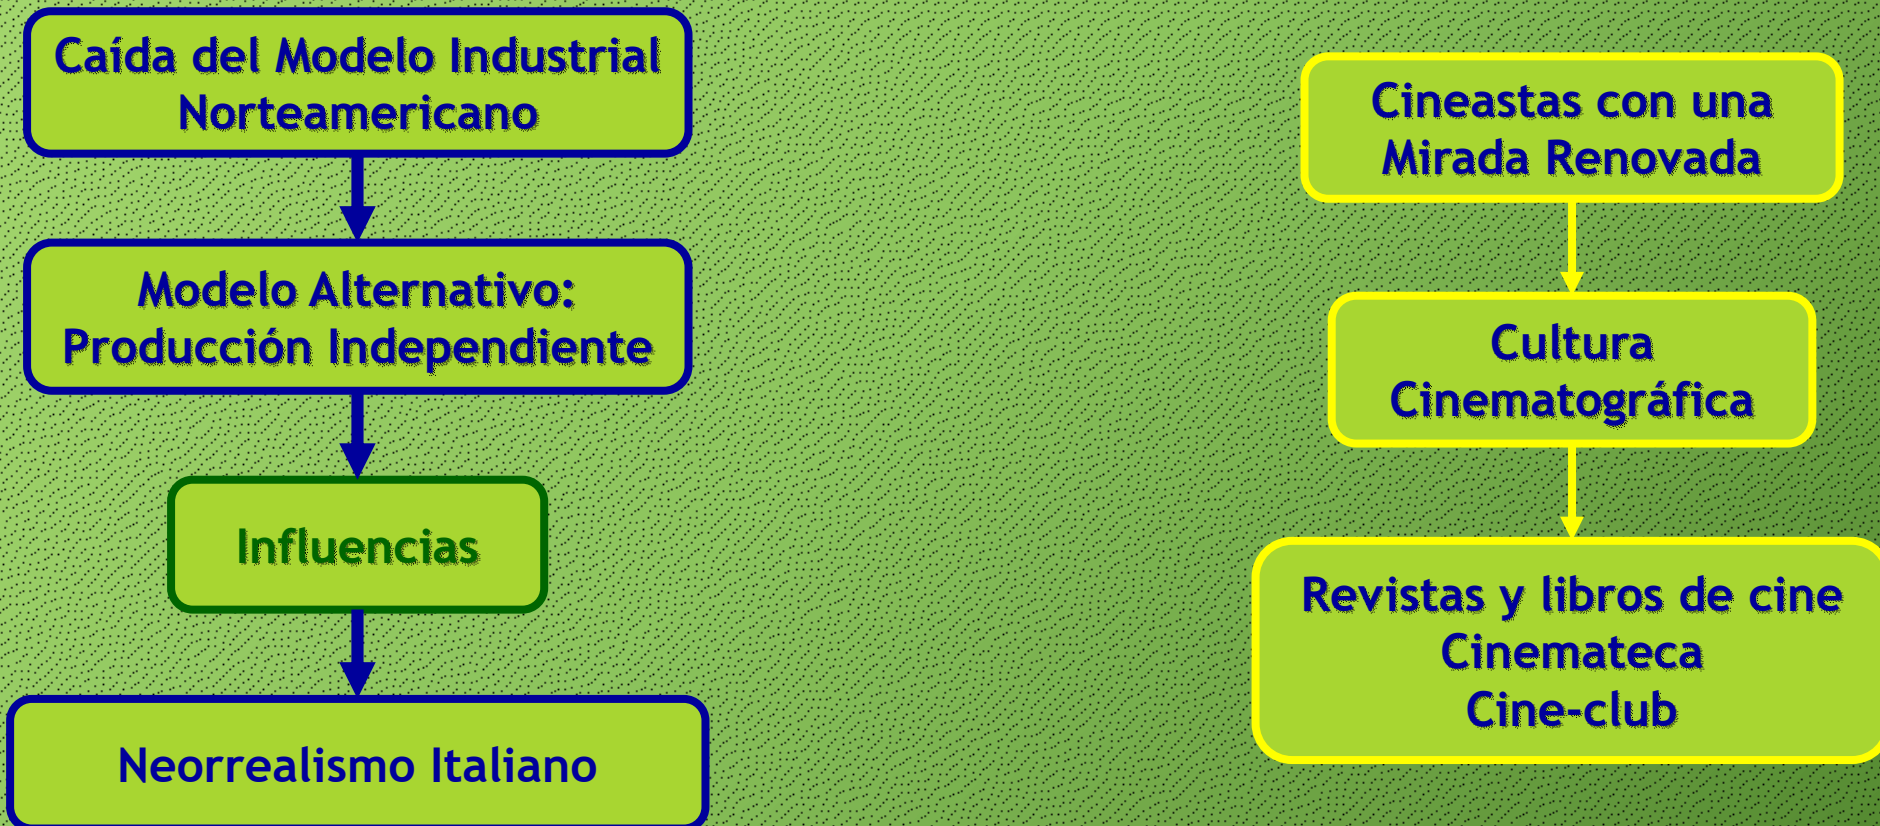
Caída del Modelo Industrial Norteamericano

Modelo Alternativo: Producción Independiente

Influencias

Neorrealismo Italiano

Cineastas con una Mirada Renovada

Cultura Cinematográfica

Revistas y libros de cine
Cinemateca
Cine-club